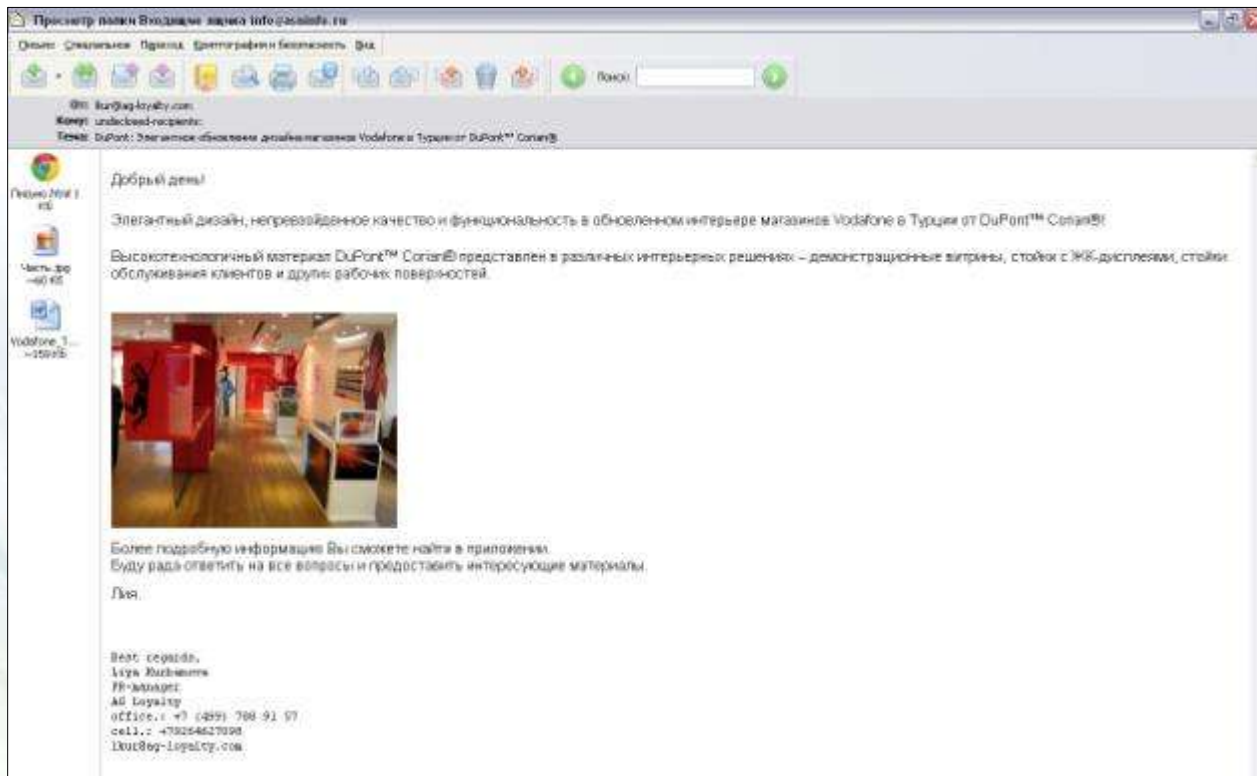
Просмотр папки Входящие ящика info@asinfo.ru

Файл Специальное Переход Криптография и безопасность Вид

Поиск:

От: lkur@ag-loyalty.com
Кому: undisclosed-recipients:
Тема: DuPont: Элегантное обновление дизайна магазинов Vodafone в Турции от DuPont™ Corian®

Письмо.html (... кБ)
Часть.jpg ~60 КБ
Vodafone_1... ~259 КБ

Добрый день!

Элегантный дизайн, непревзойденное качество и функциональность в обновленном интерьере магазинов Vodafone в Турции от DuPont™ Corian®!

Высокотехнологичный материал DuPont™ Corian® представлен в различных интерьерных решениях – демонстрационные витрины, стойки с ЖК-дисплеями, стойки обслуживания клиентов и других рабочих поверхностей.

Более подробную информацию Вы сможете найти в приложении.
Буду рада ответить на все вопросы и предоставить интересующие материалы.

Лия.

Best regards,
Liya Kurbanova
PR-manager
AG Loyalty
office.: +7 (499) 788 91 57
cell.: +79264627098
lkur@ag-loyalty.com